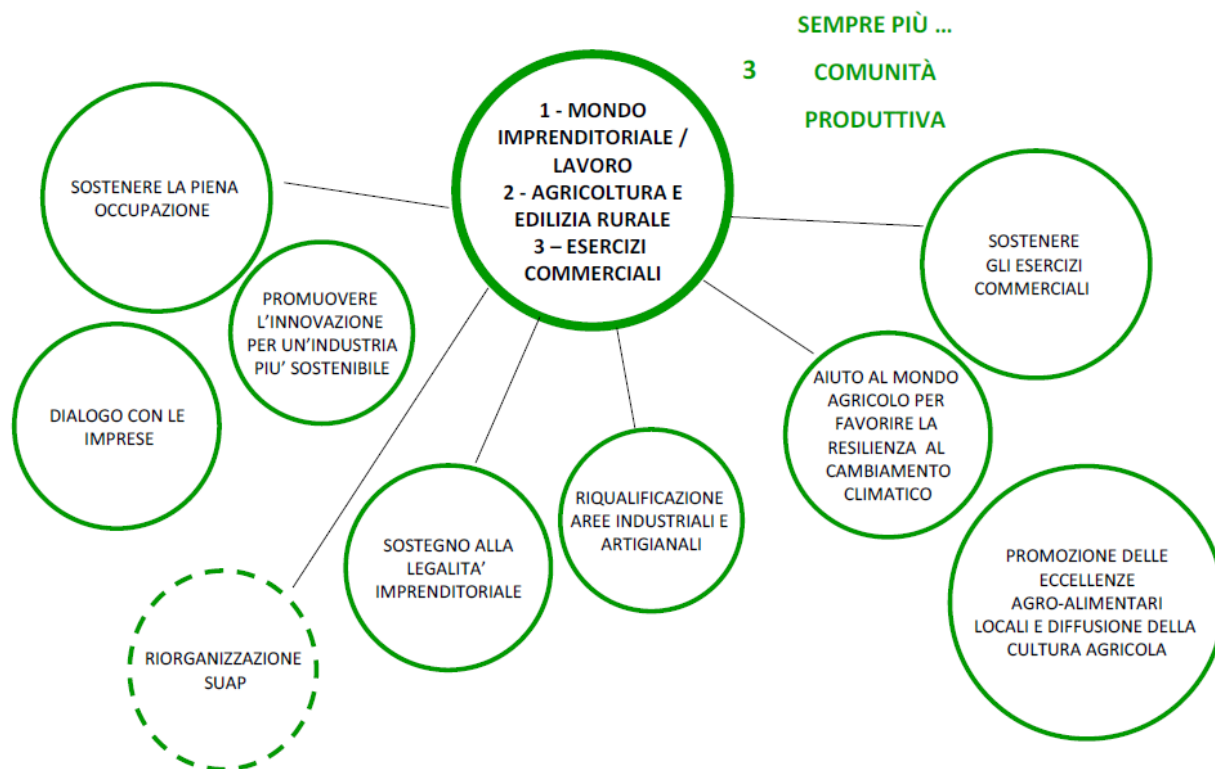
SEMPRE PIÙ …

3 COMUNITÀ

PRODUTTIVA

1 - MONDO IMPRENDITORIALE / LAVORO
2 - AGRICOLTURA E EDILIZIA RURALE
3 – ESERCIZI COMMERCIALI

SOSTENERE LA PIENA OCCUPAZIONE

PROMUOVERE L'INNOVAZIONE PER UN'INDUSTRIA PIU' SOSTENIBILE

DIALOGO CON LE IMPRESE

SOSTENERE GLI ESERCIZI COMMERCIALI

AIUTO AL MONDO AGRICOLO PER FAVORIRE LA RESILIENZA AL CAMBIAMENTO CLIMATICO

RIQUALIFICAZIONE AREE INDUSTRIALI E ARTIGIANALI

SOSTEGNO ALLA LEGALITA' IMPRENDITORIALE

PROMOZIONE DELLE ECCELLENZE AGRO-ALIMENTARI LOCALI E DIFFUSIONE DELLA CULTURA AGRICOLA

RIORGANIZZAZIONE SUAP